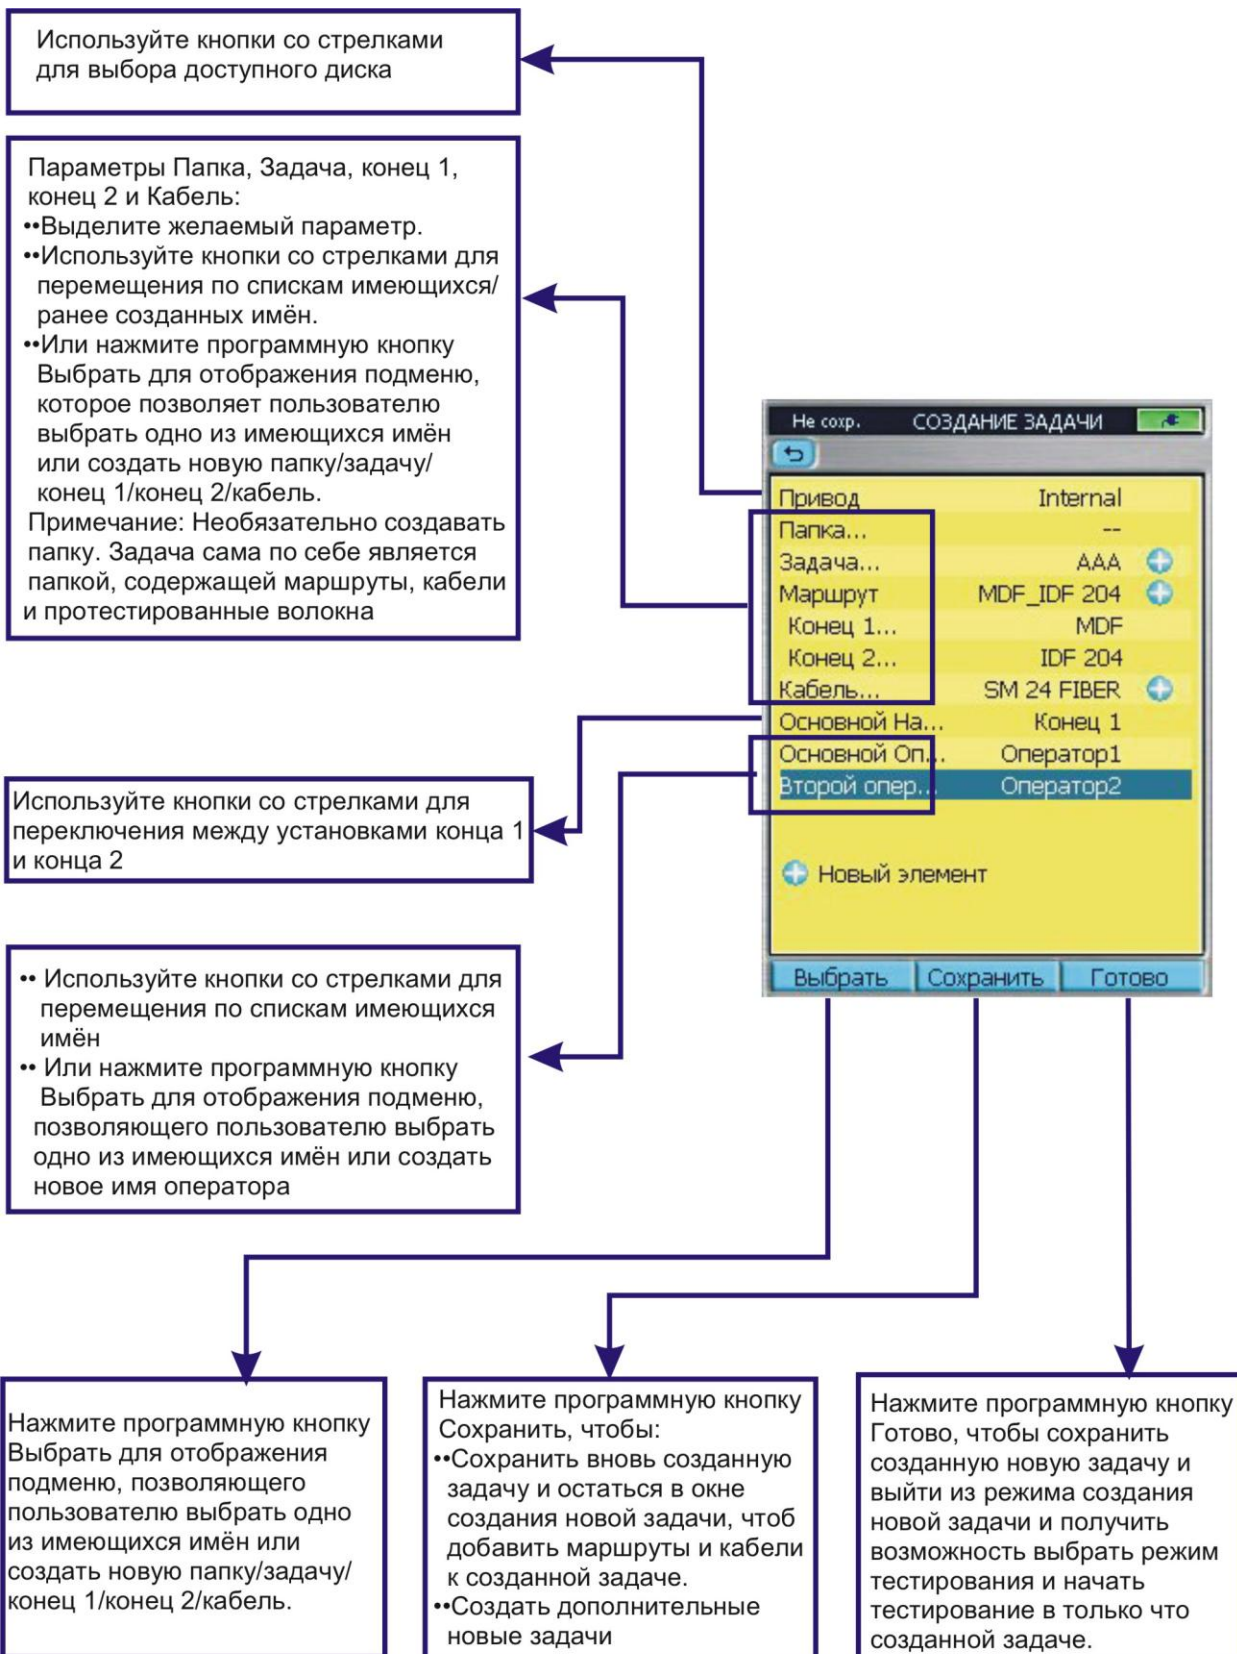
Используйте кнопки со стрелками для выбора доступного диска

Параметры Папка, Задача, конец 1, конец 2 и Кабель:
••Выделите желаемый параметр.
••Используйте кнопки со стрелками для перемещения по спискам имеющихся/ранее созданных имён.
••Или нажмите программную кнопку Выбрать для отображения подменю, которое позволяет пользователю выбрать одно из имеющихся имён или создать новую папку/задачу/конец 1/конец 2/кабель.
Примечание: Необязательно создавать папку. Задача сама по себе является папкой, содержащей маршруты, кабели и протестированные волокна

Не сохр. СОЗДАНИЕ ЗАДАЧИ

| Привод | Internal |
|---|---|
| Папка... | -- |
| Задача... | AAA |
| Маршрут | MDF_IDF 204 |
| Конец 1... | MDF |
| Конец 2... | IDF 204 |
| Кабель... | SM 24 FIBER |
| Основной На... | Конец 1 |
| Основной Оп... | Оператор1 |
| Второй опер... | Оператор2 |

Новый элемент

Выбрать Сохранить Готово

Используйте кнопки со стрелками для переключения между установками конца 1 и конца 2

•• Используйте кнопки со стрелками для перемещения по спискам имеющихся имён
•• Или нажмите программную кнопку Выбрать для отображения подменю, позволяющего пользователю выбрать одно из имеющихся имён или создать новое имя оператора

Нажмите программную кнопку Выбрать для отображения подменю, позволяющего пользователю выбрать одно из имеющихся имён или создать новую папку/задачу/конец 1/конец 2/кабель.

Нажмите программную кнопку Сохранить, чтобы:
••Сохранить вновь созданную задачу и остаться в окне создания новой задачи, чтоб добавить маршруты и кабели к созданной задаче.
••Создать дополнительные новые задачи

Нажмите программную кнопку Готово, чтобы сохранить созданную новую задачу и выйти из режима создания новой задачи и получить возможность выбрать режим тестирования и начать тестирование в только что созданной задаче.